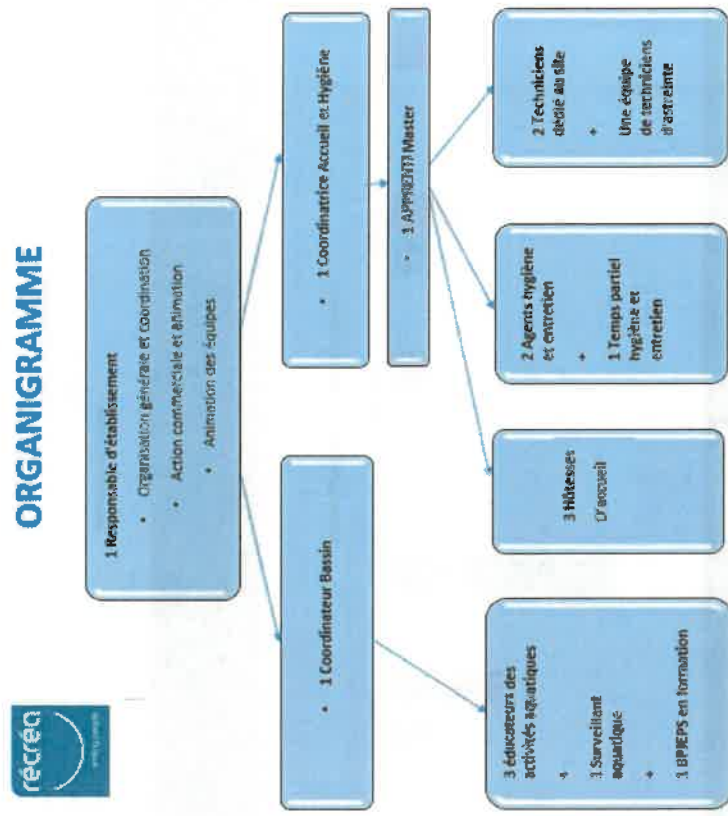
ORGANIGRAMME

récréa

1 Responsable d'établissement
• Organisation générale et coordination
• Action commerciale et animation
• Animation des équipes

• 1 Coordinateur Bassin

• 1 Coordinatrice Accueil et Hygiène

• 1 APPRENTI Master

3 éducateurs des activités aquatiques
+
1 Surveillant aquatique
+
1 BPJEPS en formation

3 Hôtesses
D'accueil

2 Agents hygiène et entretien
+
1 Temps partiel hygiène et entretien

2 Techniciens dédié au site
+
Une équipe de techniciens d'astreinte